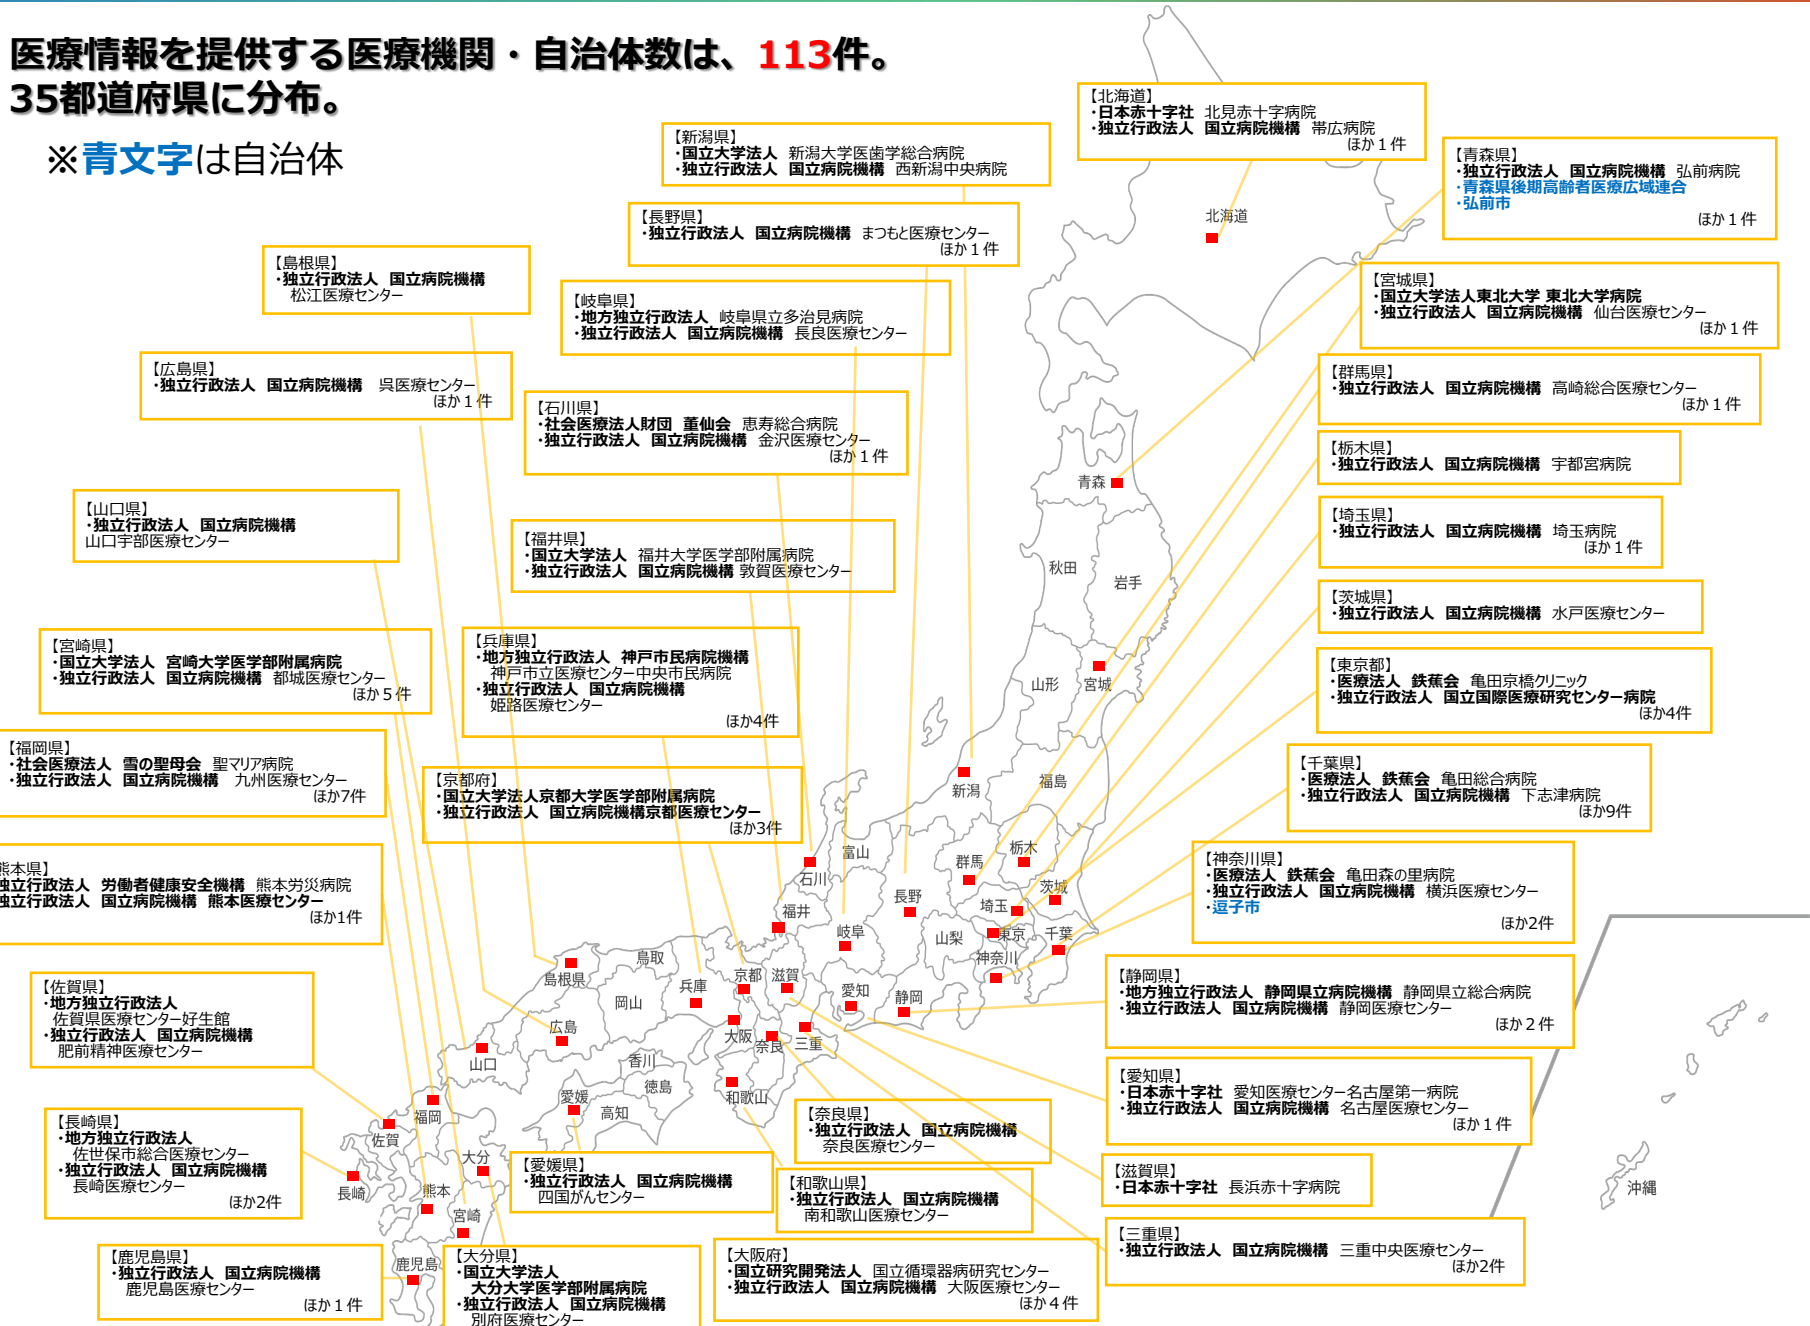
医療情報を提供する医療機関・自治体数は、113件。
35都道府県に分布。

※青文字は自治体

【北海道】
・日本赤十字社　北見赤十字病院
・独立行政法人　国立病院機構　帯広病院
ほか１件

【新潟県】
・国立大学法人　新潟大学医歯学総合病院
・独立行政法人　国立病院機構　西新潟中央病院

【青森県】
・独立行政法人　国立病院機構　弘前病院
・青森県後期高齢者医療広域連合
・弘前市
ほか１件

【長野県】
・独立行政法人　国立病院機構　まつもと医療センター
ほか１件

【島根県】
・独立行政法人　国立病院機構
松江医療センター

【岐阜県】
・地方独立行政法人　岐阜県立多治見病院
・独立行政法人　国立病院機構　長良医療センター

【宮城県】
・国立大学法人東北大学　東北大学病院
・独立行政法人　国立病院機構　仙台医療センター
ほか１件

【広島県】
・独立行政法人　国立病院機構　呉医療センター
ほか１件

【石川県】
・社会医療法人財団　董仙会　恵寿総合病院
・独立行政法人　国立病院機構　金沢医療センター
ほか１件

【群馬県】
・独立行政法人　国立病院機構　高崎総合医療センター
ほか１件

【栃木県】
・独立行政法人　国立病院機構　宇都宮病院

【山口県】
・独立行政法人　国立病院機構
山口宇部医療センター

【福井県】
・国立大学法人　福井大学医学部附属病院
・独立行政法人　国立病院機構　敦賀医療センター

【埼玉県】
・独立行政法人　国立病院機構　埼玉病院
ほか１件

【茨城県】
・独立行政法人　国立病院機構　水戸医療センター

【宮崎県】
・国立大学法人　宮崎大学医学部附属病院
・独立行政法人　国立病院機構　都城医療センター
ほか５件

【兵庫県】
・地方独立行政法人　神戸市民病院機構
神戸市立医療センター中央市民病院
・独立行政法人　国立病院機構
姫路医療センター
ほか4件

【東京都】
・医療法人　鉄蕉会　亀田京橋クリニック
・独立行政法人　国立国際医療研究センター病院
ほか4件

【福岡県】
・社会医療法人　雪の聖母会　聖マリア病院
・独立行政法人　国立病院機構　九州医療センター
ほか7件

【京都府】
・国立大学法人京都大学医学部附属病院
・独立行政法人　国立病院機構京都医療センター
ほか3件

【千葉県】
・医療法人　鉄蕉会　亀田総合病院
・独立行政法人　国立病院機構　下志津病院
ほか9件

熊本県】
独立行政法人　労働者健康安全機構　熊本労災病院
独立行政法人　国立病院機構　熊本医療センター
ほか1件

【神奈川県】
・医療法人　鉄蕉会　亀田森の里病院
・独立行政法人　国立病院機構　横浜医療センター
・逗子市
ほか2件

【佐賀県】
・地方独立行政法人
佐賀県医療センター好生館
・独立行政法人　国立病院機構
肥前精神医療センター

【静岡県】
・地方独立行政法人　静岡県立病院機構　静岡県立総合病院
・独立行政法人　国立病院機構　静岡医療センター
ほか２件

【長崎県】
・地方独立行政法人
佐世保市総合医療センター
・独立行政法人　国立病院機構
長崎医療センター
ほか2件

【愛知県】
・日本赤十字社　愛知医療センター名古屋第一病院
・独立行政法人　国立病院機構　名古屋医療センター
ほか１件

【奈良県】
・独立行政法人　国立病院機構
奈良医療センター

【愛媛県】
・独立行政法人　国立病院機構
四国がんセンター

【和歌山県】
・独立行政法人　国立病院機構
南和歌山医療センター

【滋賀県】
・日本赤十字社　長浜赤十字病院

【三重県】
・独立行政法人　国立病院機構　三重中央医療センター
ほか2件

【鹿児島県】
・独立行政法人　国立病院機構
鹿児島医療センター
ほか１件

【大分県】
・国立大学法人
大分大学医学部附属病院
・独立行政法人　国立病院機構
別府医療センター

【大阪府】
・国立研究開発法人　国立循環器病研究センター
・独立行政法人　国立病院機構　大阪医療センター
ほか４件

北海道
青森
秋田
岩手
山形
宮城
福島
新潟
富山
石川
福井
群馬
栃木
茨城
長野
埼玉
東京
千葉
岐阜
山梨
神奈川
島根
鳥取
兵庫
京都
滋賀
愛知
静岡
岡山
広島
山口
大阪
奈良
三重
香川
徳島
愛媛
高知
和歌山
福岡
佐賀
大分
長崎
熊本
宮崎
鹿児島
沖縄